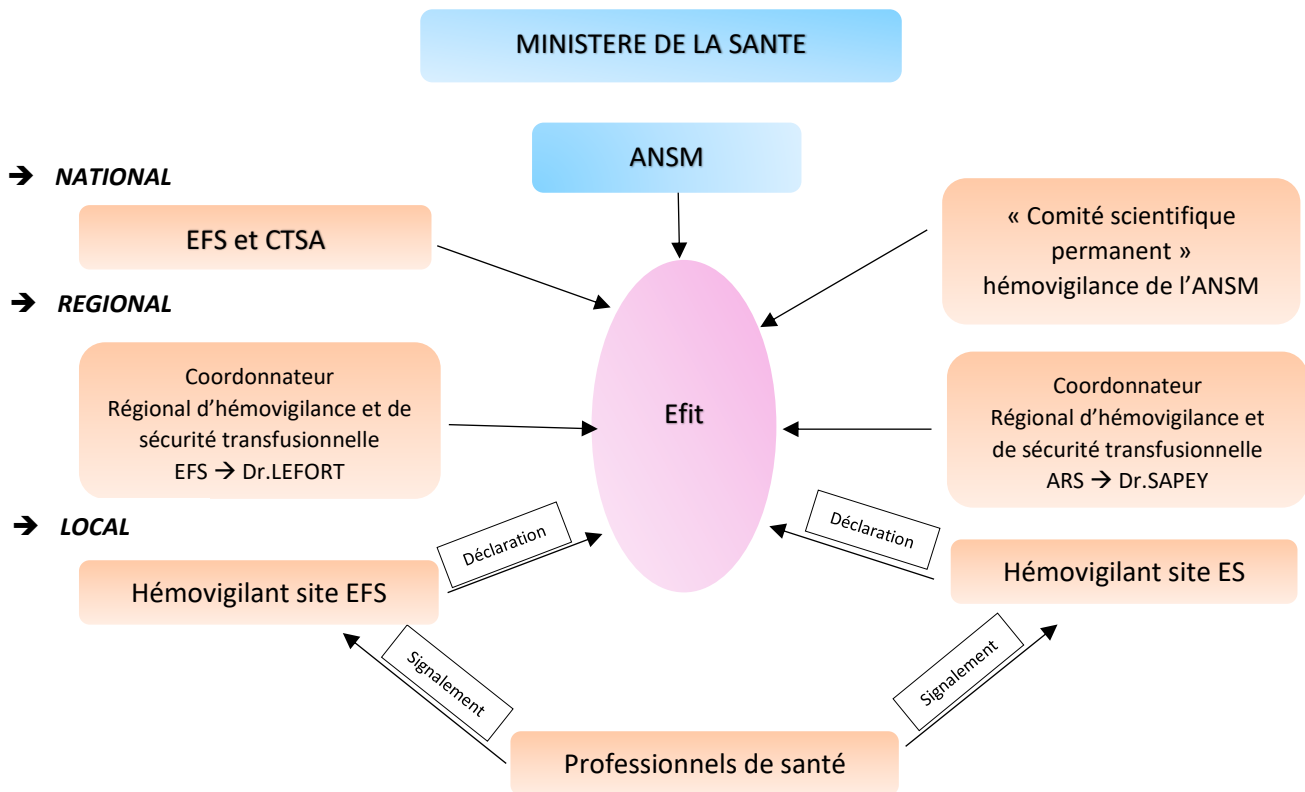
MINISTERE DE LA SANTE

ANSM

→ NATIONAL

EFS et CTSA

« Comité scientifique permanent » hémovigilance de l'ANSM

→ REGIONAL

Coordonnateur Régional d'hémovigilance et de sécurité transfusionnelle EFS → Dr.LEFORT

Efit

Coordonnateur Régional d'hémovigilance et de sécurité transfusionnelle ARS → Dr.SAPEY

→ LOCAL

Déclaration

Déclaration

Hémovigilant site EFS

Hémovigilant site ES

Signalement

Signalement

Professionnels de santé